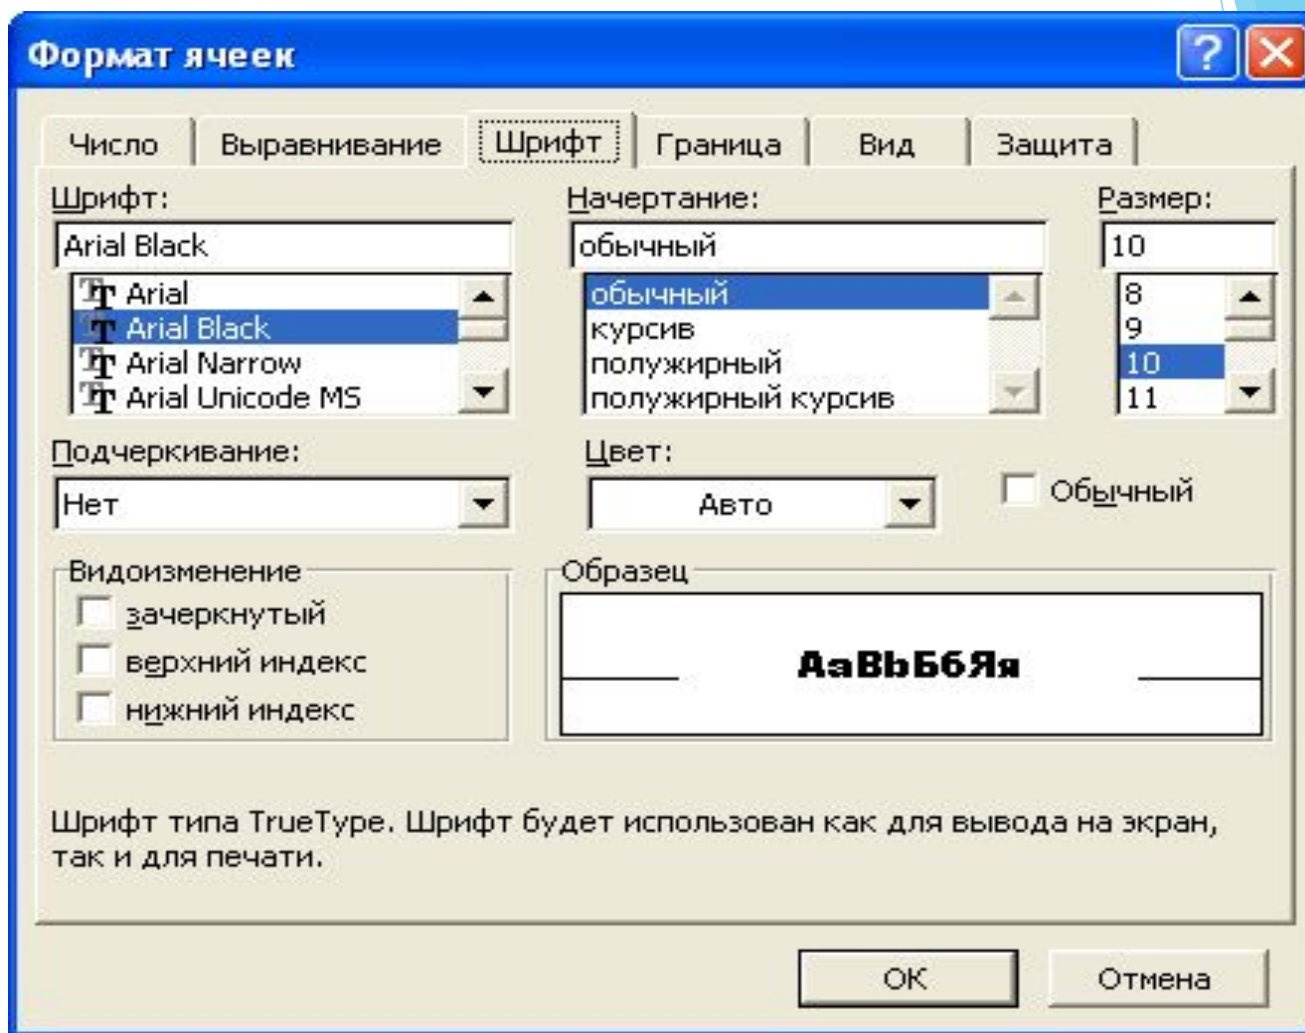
Формат ячеек

Число | Выравнивание | Шрифт | Граница | Вид | Защита

Шрифт:
Arial Black
Arial
Arial Black
Arial Narrow
Arial Unicode MS

Начертание:
обычный
обычный
курсив
полужирный
полужирный курсив

Размер:
10
8
9
10
11

Подчеркивание:
Нет

Цвет:
Авто

Обычный

Видоизменение
зачеркнутый
верхний индекс
нижний индекс

Образец
AaBbБбЯя

Шрифт типа TrueType. Шрифт будет использован как для вывода на экран, так и для печати.

OK
Отмена